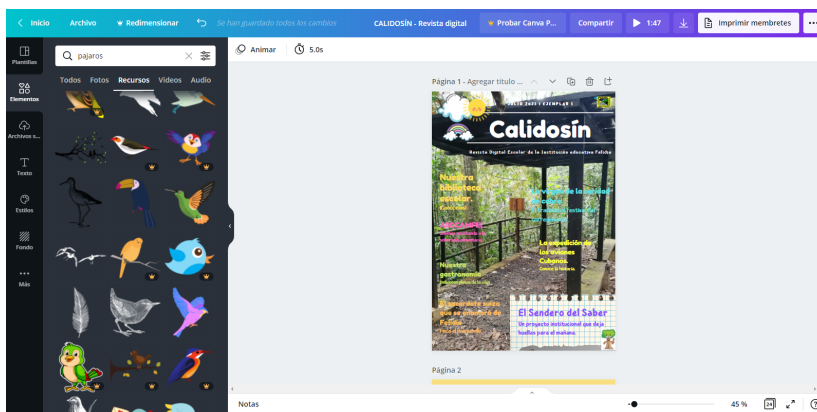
Inicio Archivo Redimensionar Se han guardado todos los cambios CALIDOSÍN - Revista digital Probar Canva P... Compartir 1:47 Imprimir membretes

Plantillas
Elementos
Archivos s...
Texto
Estilos
Fondo
Más

pajaros

Todos Fotos Recursos Videos Audio

Animar 5.0s

Página 1 - Agregar título ...

JULIO 2021 | EJEMPLAR 1

Calidosín

Revista Digital Escolar de la Institución educativa Foluba

Nuestra biblioteca escolar.

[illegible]

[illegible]

La expedición de los aviones Cubanos.

Nuestra gastronomía

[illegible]

El Sendero del Saber

Un proyecto institucional que deja huellas para el mañana

Página 2

Notas 45 %